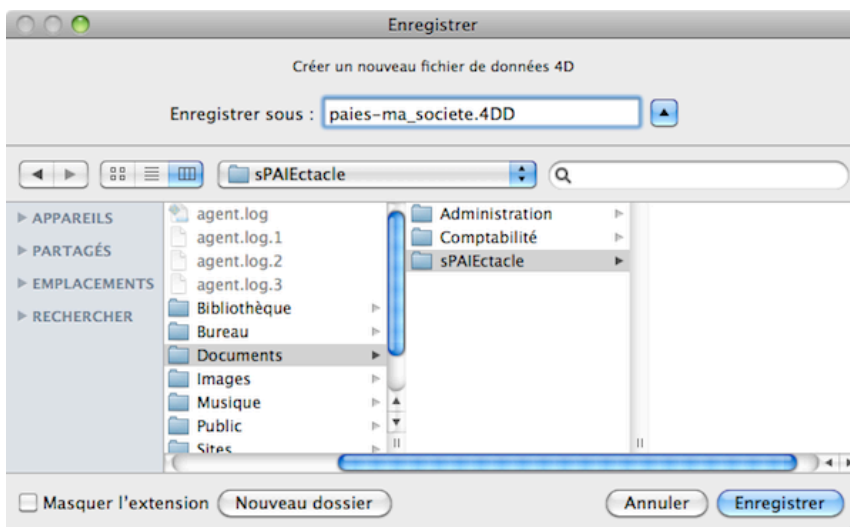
Enregistrer

Créer un nouveau fichier de données 4D

Enregistrer sous : paies-ma_societe.4DD

sPAIEctacle

▸ APPAREILS
▸ PARTAGÉS
▸ EMPLACEMENTS
▸ RECHERCHER

agent.log
agent.log.1
agent.log.2
agent.log.3
Bibliothèque
Bureau
Documents
Images
Musique
Public
Sites

Administration
Comptabilité
sPAIEctacle

Masquer l'extension
Nouveau dossier
Annuler
Enregistrer